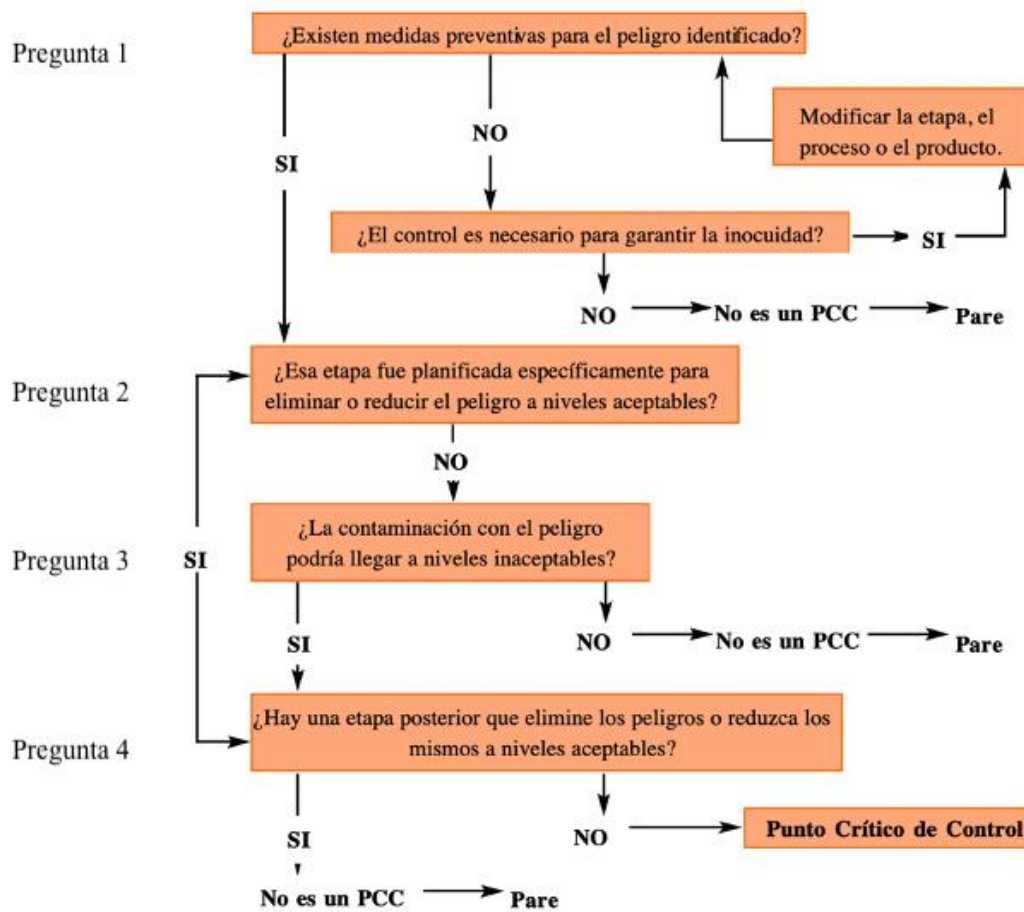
Pregunta 1

¿Existen medidas preventivas para el peligro identificado?

SI

NO

Modificar la etapa, el proceso o el producto.

¿El control es necesario para garantir la inocuidad?

SI

NO

No es un PCC

Pare

Pregunta 2

¿Esa etapa fue planificada específicamente para eliminar o reducir el peligro a niveles aceptables?

NO

Pregunta 3

SI

¿La contaminación con el peligro podría llegar a niveles inaceptables?

SI

NO

No es un PCC

Pare

Pregunta 4

¿Hay una etapa posterior que elimine los peligros o reduzca los mismos a niveles aceptables?

SI

NO

Punto Crítico de Control

No es un PCC

Pare